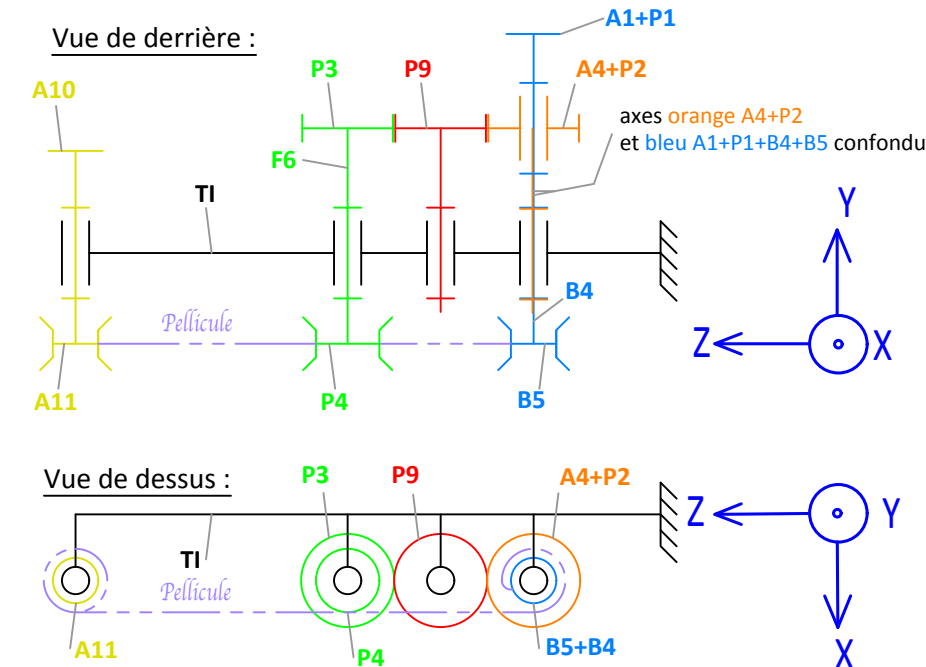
Vue de derrière :

A1+P1

P3

P9

A4+P2

A10

axes orange A4+P2 et bleu A1+P1+B4+B5 confondu

F6

TI

Y

B4

Pellicule

Z

X

A11

P4

B5

Vue de dessus :

P3

P9

A4+P2

TI

Z

Y

Pellicule

X

A11

P4

B5+B4